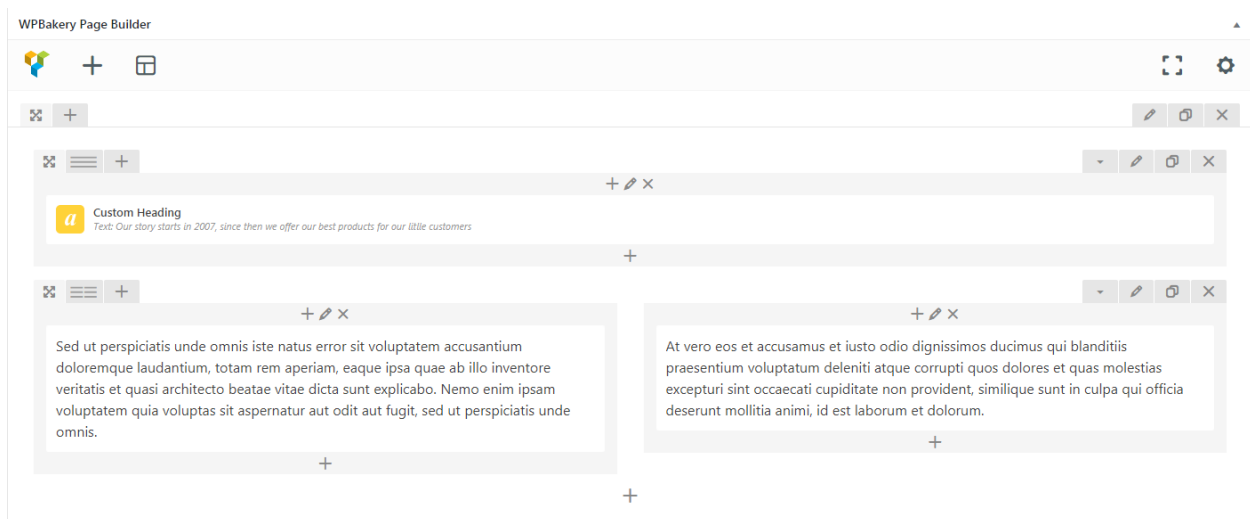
WPBakery Page Builder

Custom Heading
Text: Our story starts in 2007, since then we offer our best products for our litlle customers

Sed ut perspiciatis unde omnis iste natus error sit voluptatem accusantium doloremque laudantium, totam rem aperiam, eaque ipsa quae ab illo inventore veritatis et quasi architecto beatae vitae dicta sunt explicabo. Nemo enim ipsam voluptatem quia voluptas sit aspernatur aut odit aut fugit, sed ut perspiciatis unde omnis.

At vero eos et accusamus et iusto odio dignissimos ducimus qui blanditiis praesentium voluptatum deleniti atque corrupti quos dolores et quas molestias excepturi sint occaecati cupiditate non provident, similique sunt in culpa qui officia deserunt mollitia animi, id est laborum et dolorum.